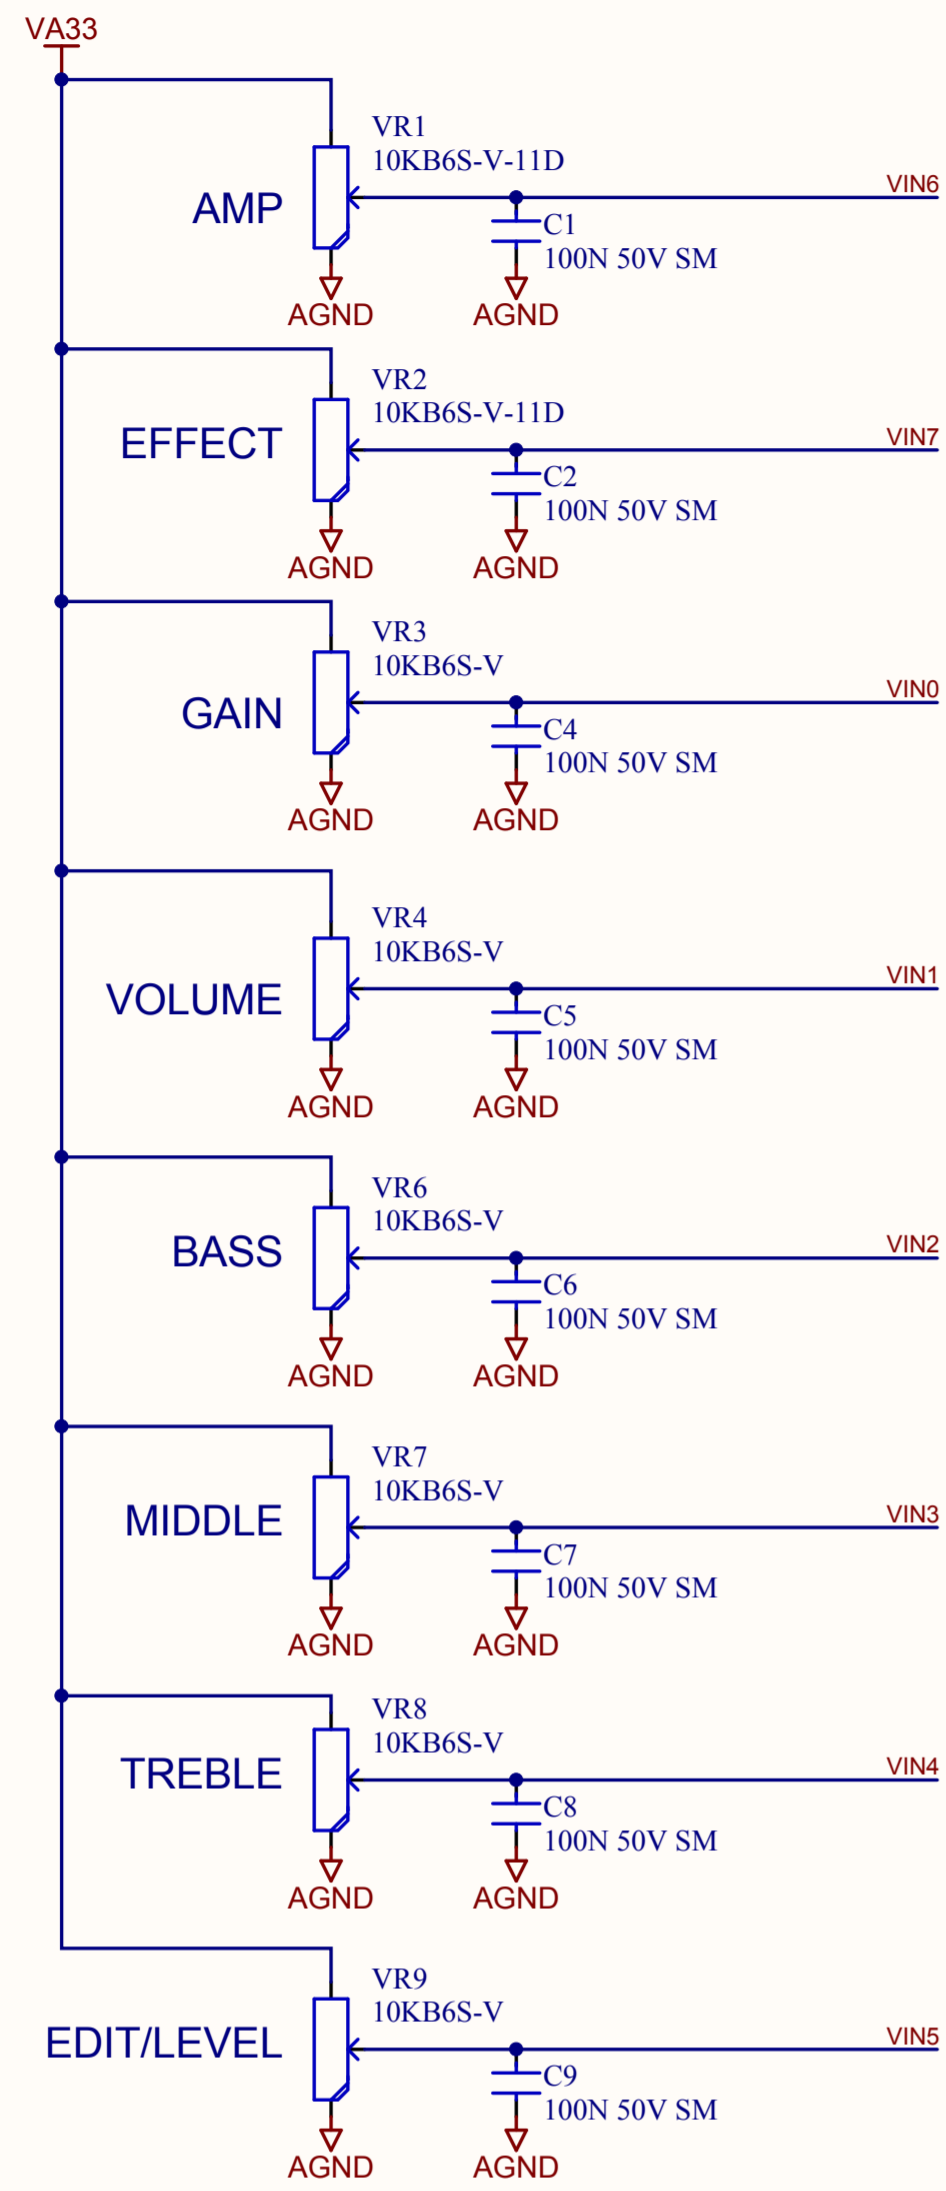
VA33

VR1
10KB6S-V-11D
AMP
VIN6
C1
100N 50V SM
AGND
AGND

VR2
10KB6S-V-11D
EFFECT
VIN7
C2
100N 50V SM
AGND
AGND

VR3
10KB6S-V
GAIN
VIN0
C4
100N 50V SM
AGND
AGND

VR4
10KB6S-V
VOLUME
VIN1
C5
100N 50V SM
AGND
AGND

VR6
10KB6S-V
BASS
VIN2
C6
100N 50V SM
AGND
AGND

VR7
10KB6S-V
MIDDLE
VIN3
C7
100N 50V SM
AGND
AGND

VR8
10KB6S-V
TREBLE
VIN4
C8
100N 50V SM
AGND
AGND

VR9
10KB6S-V
EDIT/LEVEL
VIN5
C9
100N 50V SM
AGND
AGND